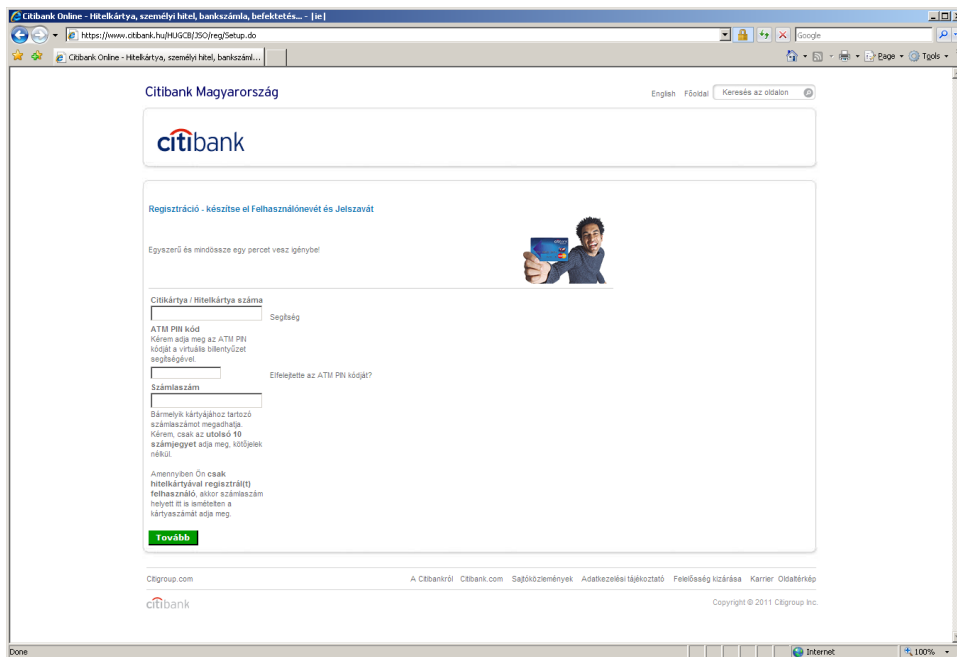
Citibank Online - Hitelkártya, személyi hitel, bankszámla, befektetés... - [ie]

https://www.citibank.hu/HUGCB/JSO/reg/Setup.do

Google

Citibank Online - Hitelkártya, személyi hitel, bankszáml...

Page Tools

Citibank Magyarország

English Főoldal Keresés az oldalon

citibank

Regisztráció - készítse el Felhasználónevét és Jelszavát

Egyszerű és mindössze egy percet vesz igénybe!

Citikártya / Hitelkártya száma

Segítség

ATM PIN kód

Kérem adja meg az ATM PIN kódját a virtuális billentyűzet segítségével.

Elfelejtette az ATM PIN kódját?

Számlaszám

Bármelyik kártyájához tartozó számlaszámot megadhatja. Kérem, csak az utolsó 10 számjegyet adja meg, kötőjelek nélkül.

Amennyiben Ön csak hitelkártyával regisztrál(t) felhasználó, akkor számlaszám helyett itt is ismételten a kártyaszámát adja meg.

Tovább

Citigroup.com

A Citibankról Citibank.com Sajtóközlemények Adatkezelési tájékoztató Felelősség kizárása Karrier Oldaltérkép

citibank

Copyright © 2011 Citigroup Inc.

Done

Internet

100%